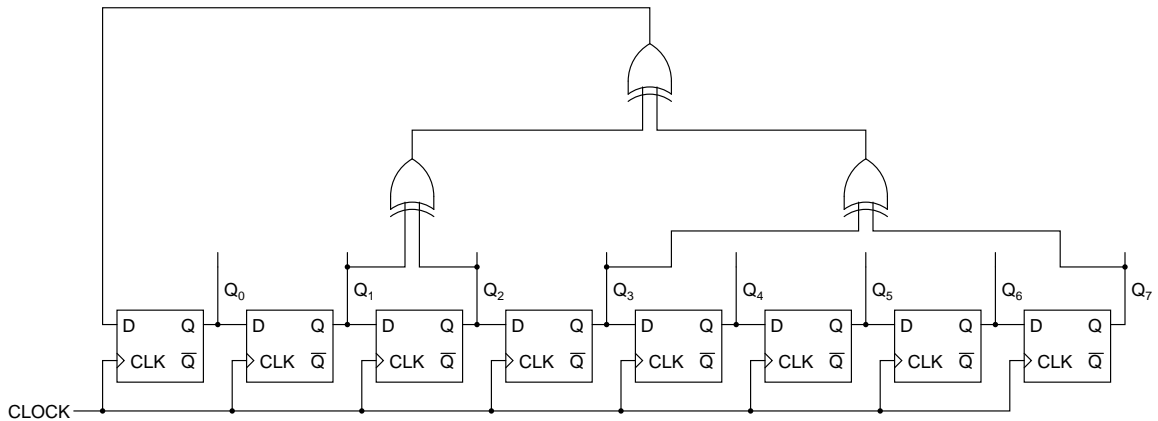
$Q_0$ $Q_1$ $Q_2$ $Q_3$ $Q_4$ $Q_5$ $Q_6$ $Q_7$

D Q CLK $\overline{Q}$
D Q CLK $\overline{Q}$
D Q CLK $\overline{Q}$
D Q CLK $\overline{Q}$
D Q CLK $\overline{Q}$
D Q CLK $\overline{Q}$
D Q CLK $\overline{Q}$
D Q CLK $\overline{Q}$

CLOCK